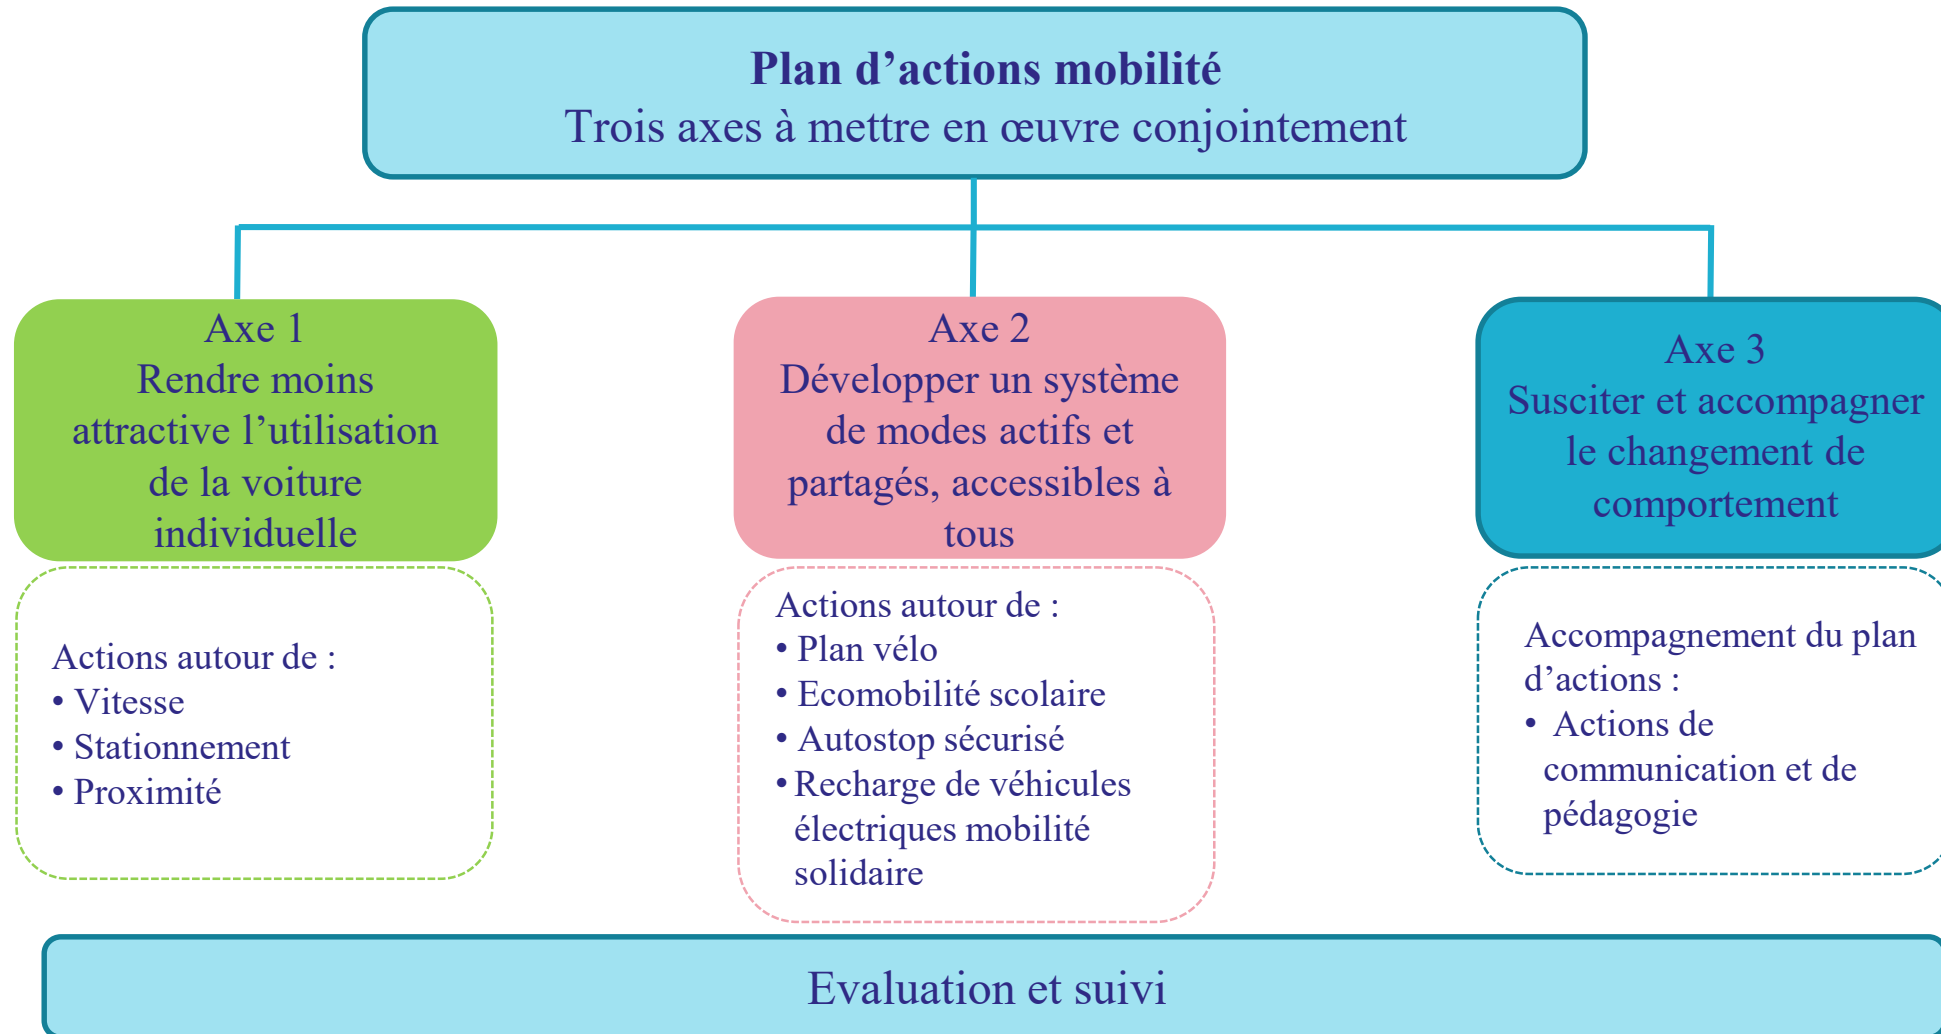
**Plan d'actions mobilité**
Trois axes à mettre en œuvre conjointement

Axe 1
Rendre moins attractive l'utilisation de la voiture individuelle

Actions autour de :
• Vitesse
• Stationnement
• Proximité

Axe 2
Développer un système de modes actifs et partagés, accessibles à tous

Actions autour de :
• Plan vélo
• Ecomobilité scolaire
• Autostop sécurisé
• Recharge de véhicules électriques mobilité solidaire

Axe 3
Susciter et accompagner le changement de comportement

Accompagnement du plan d'actions :
• Actions de communication et de pédagogie

Evaluation et suivi